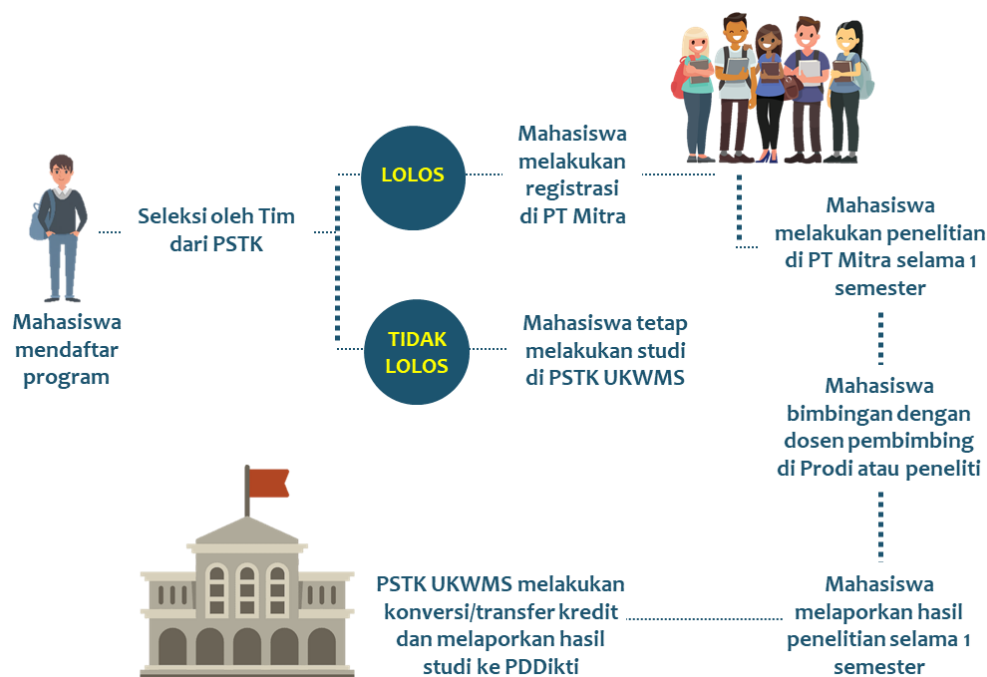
Mahasiswa mendaftar program

Seleksi oleh Tim dari PSTK

LOLOS

TIDAK LOLOS

Mahasiswa melakukan registrasi di PT Mitra

Mahasiswa tetap melakukan studi di PSTK UKWMS

Mahasiswa melakukan penelitian di PT Mitra selama 1 semester

Mahasiswa bimbingan dengan dosen pembimbing di Prodi atau peneliti

Mahasiswa melaporkan hasil penelitian selama 1 semester

PSTK UKWMS melakukan konversi/transfer kredit dan melaporkan hasil studi ke PDDikti